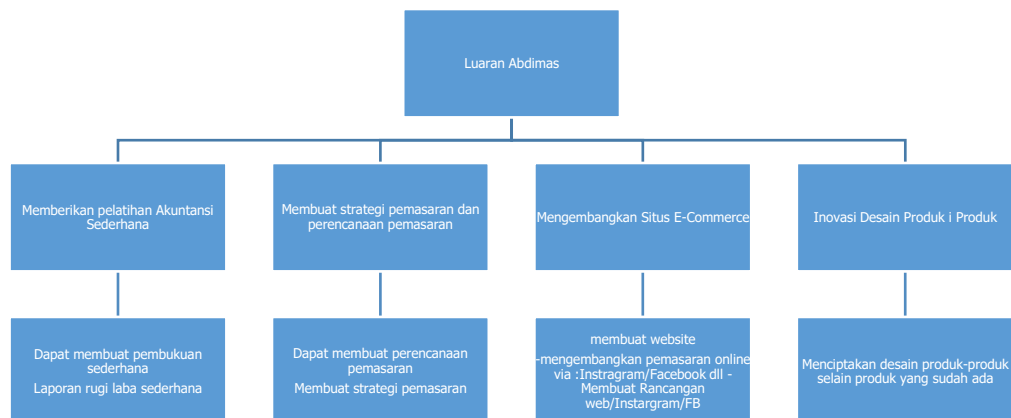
Luaran Abdimas

Memberikan pelatihan Akuntansi Sederhana

Dapat membuat pembukuan sederhana

Laporan rugi laba sederhana

Membuat strategi pemasaran dan perencanaan pemasaran

Dapat membuat perencanaan pemasaran

Membuat strategi pemasaran

Mengembangkan Situs E-Commerce

membuat website

-mengembangkan pemasaran online via :Instragram/Facebook dll -Membuat Rancangan web/Instargram/FB

Inovasi Desain Produk i Produk

Menciptakan desain produk-produk selain produk yang sudah ada